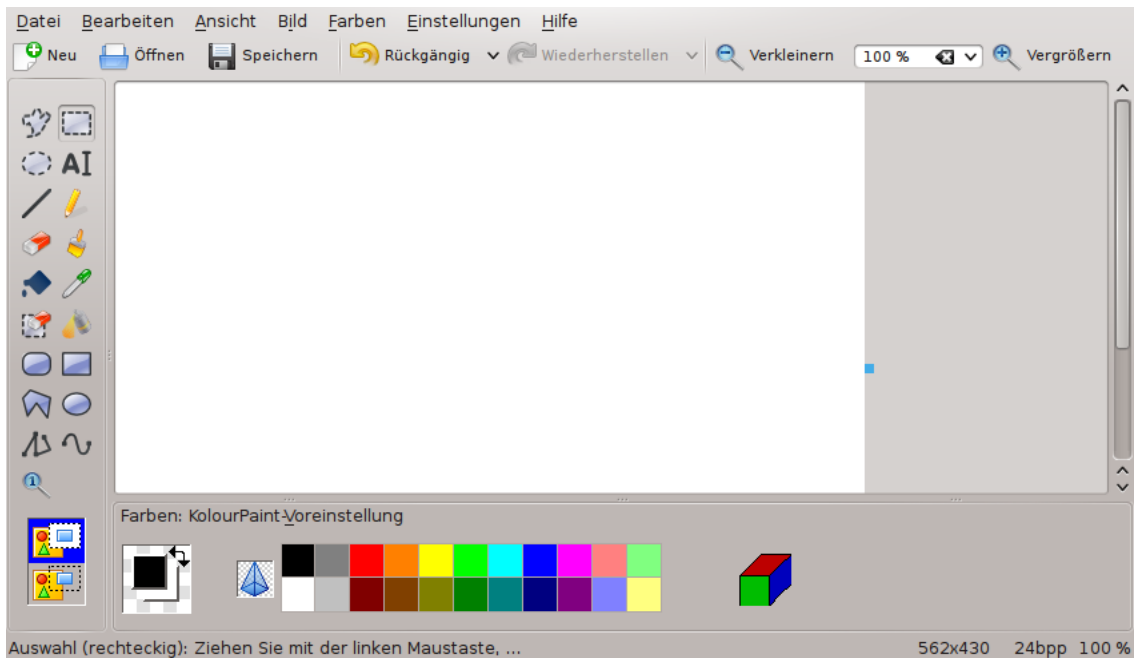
Datei Bearbeiten Ansicht Bild Farben Einstellungen Hilfe

Neu Öffnen Speichern Rückgängig Wiederherstellen Verkleinern 100 % Vergrößern

AI

Farben: KolourPaint-Voreinstellung

Auswahl (rechteckig): Ziehen Sie mit der linken Maustaste, ... 562x430 24bpp 100 %